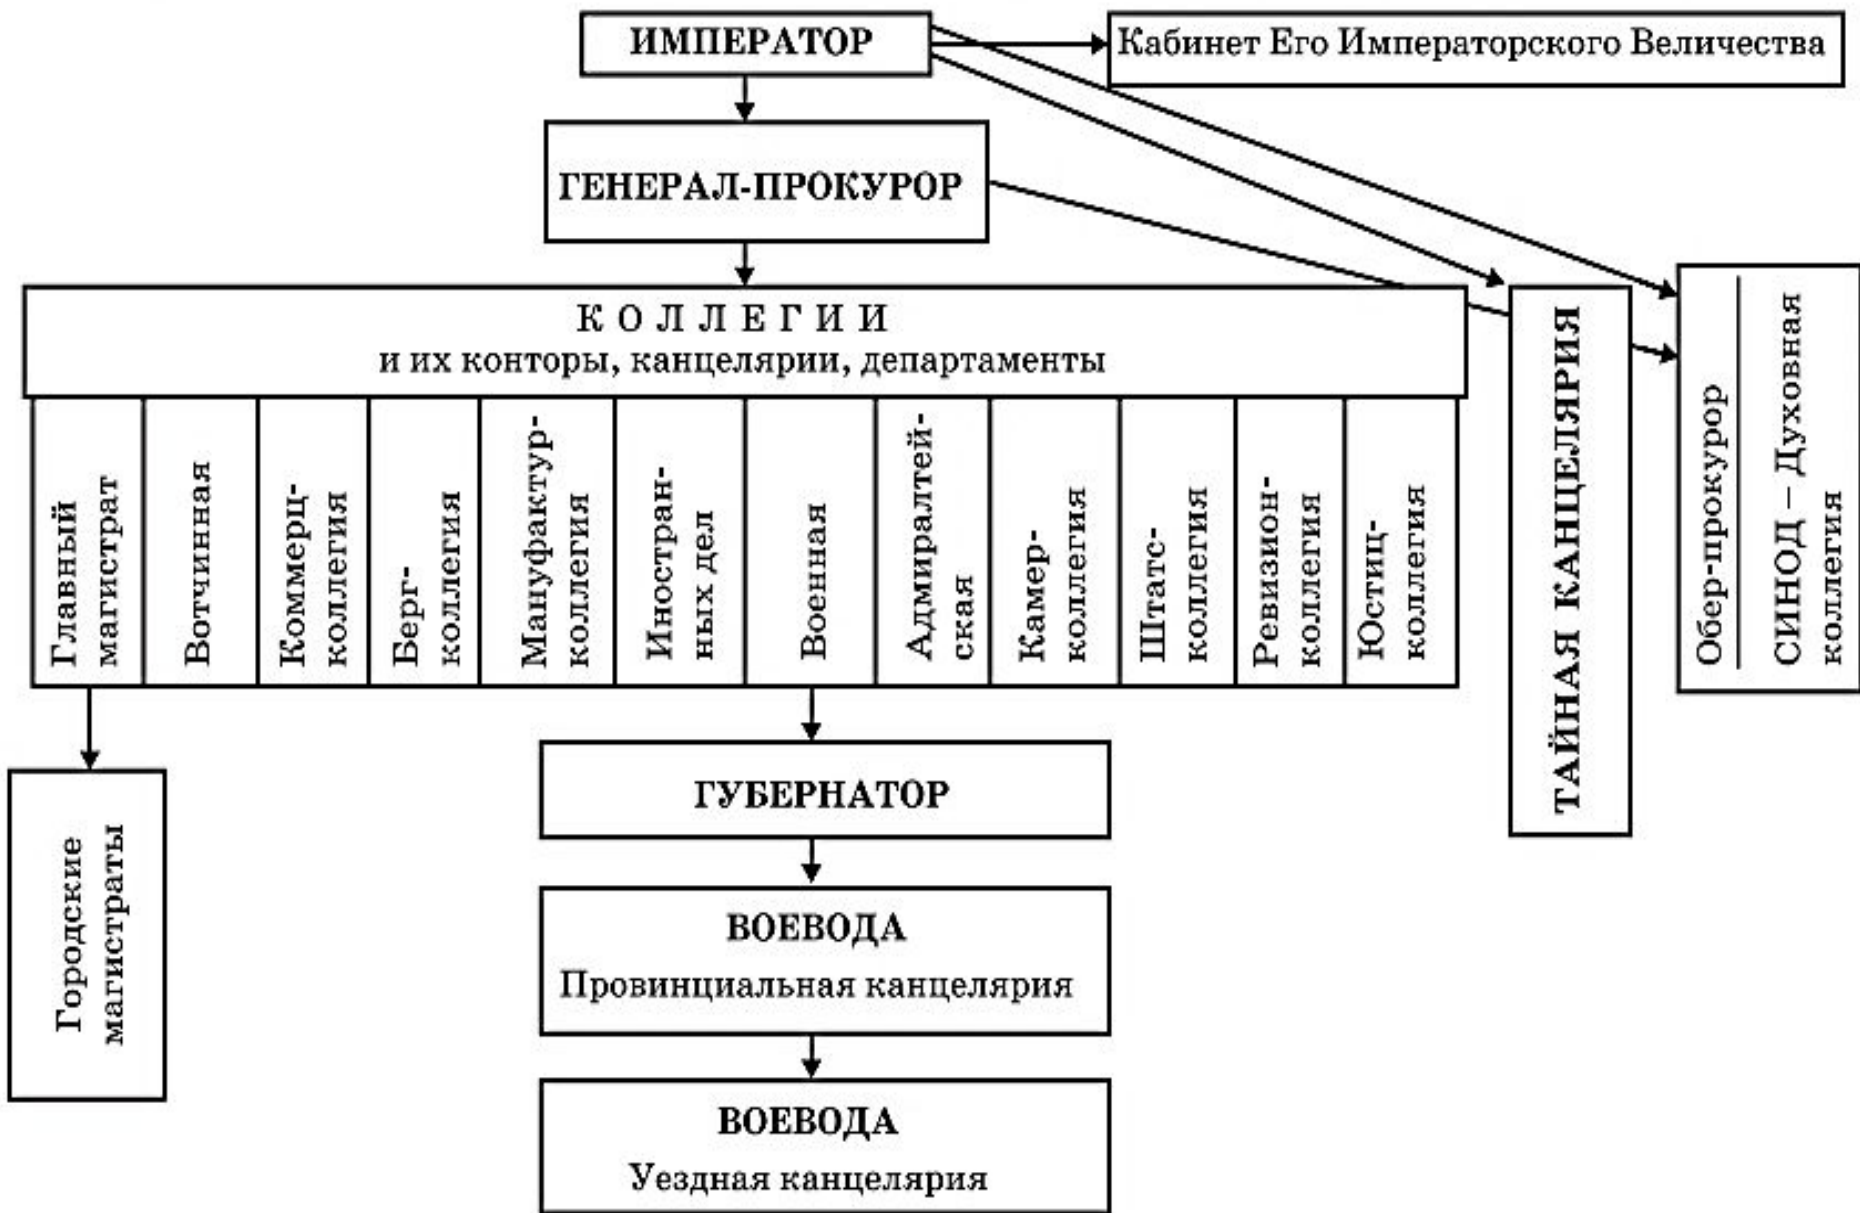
ИМПЕРАТОР

Кабинет Его Императорского Величества

ГЕНЕРАЛ-ПРОКУРОР

К О Л Л Е Г И И
и их конторы, канцелярии, департаменты

Главный магистрат

Вотчинная

Коммерц-коллегия

Берг-коллегия

Мануфактур-коллегия

Иностранных дел

Военная

Адмиралтейская

Камер-коллегия

Штатс-коллегия

Ревизион-коллегия

Юстиц-коллегия

ТАЙНАЯ КАНЦЕЛЯРИЯ

Обер-прокурор

СИНОД – Духовная коллегия

Городские магистраты

ГУБЕРНАТОР

ВОЕВОДА
Провинциальная канцелярия

ВОЕВОДА
Уездная канцелярия